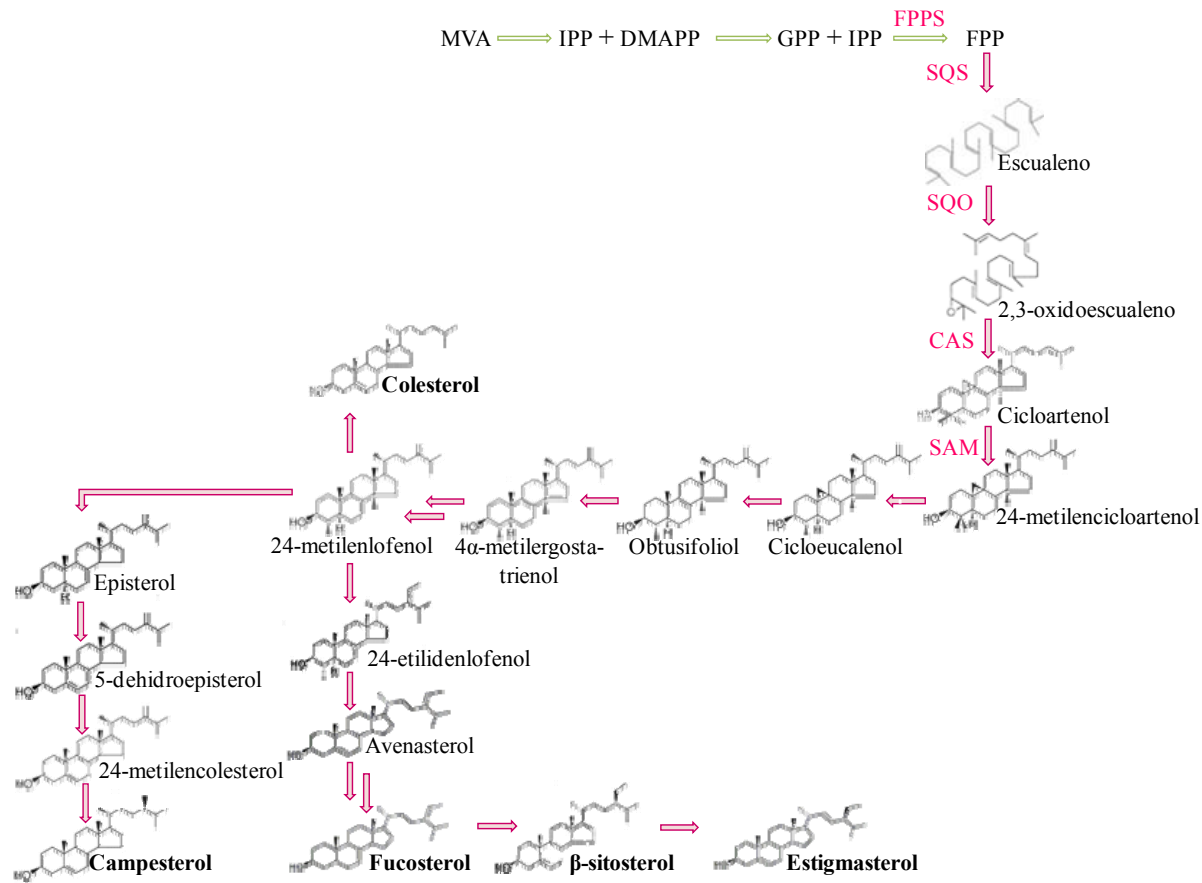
MVA ⟹ IPP + DMAPP ⟹ GPP + IPP $\xrightarrow{\text{FPPS}}$ FPP

SQS

Escualeno

SQO

2,3-oxidoescualeno

CAS

Cicloartenol

SAM

24-metilencicloartenol

Cicloeucalenol

Obtusifoliol

4α-metilergosta-trienol

24-metilenlofenol

**Colesterol**

Episterol

5-dehidroepisterol

24-metilencolesterol

**Campesterol**

24-etilidenlofenol

Avenasterol

**Fucosterol**

**β-sitosterol**

**Estigmasterol**